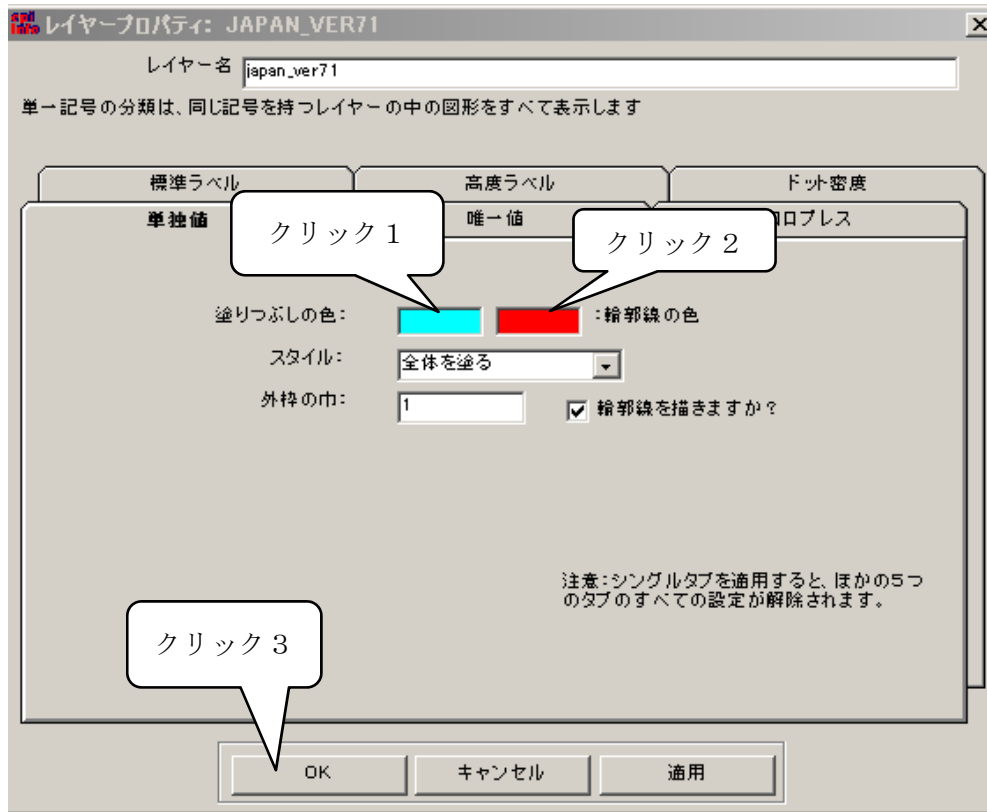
epi info レイヤープロパティ: JAPAN_VER71

レイヤー名 japan_ver71

単一記号の分類は、同じ記号を持つレイヤーの中の図形をすべて表示します

標準ラベル
高度ラベル
ドット密度
単独値
クリック１
唯一値
クリック２
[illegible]ロプレス

塗りつぶしの色:
:輪郭線の色
スタイル:
全体を塗る
外枠の巾:
1
輪郭線を描きますか？

注意:シングルタブを適用すると、ほかの5つのタブのすべての設定が解除されます。

クリック３

OK
キャンセル
適用